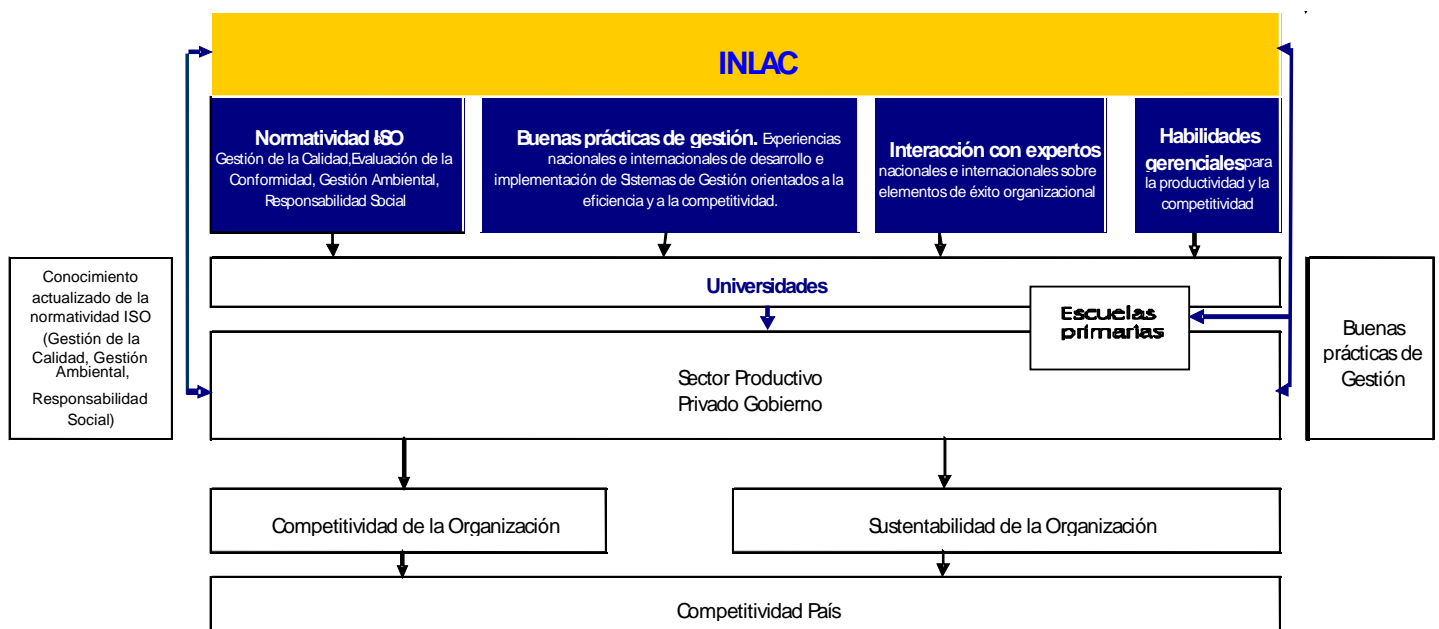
INLAC

Normatividad ISO Gestión de la Calidad,Evaluación de la Conformidad, Gestión Ambiental, Responsabilidad Social

Buenas prácticas de gestión. Experiencias nacionales e internacionales de desarrollo e implementación de Sistemas de Gestión orientados a la eficiencia y a la competitividad.

Interacción con expertos nacionales e internacionales sobre elementos de éxito organizacional

Habilidades gerenciales para la productividad y la competitividad

Conocimiento actualizado de la normatividad ISO (Gestión de la Calidad, Gestión Ambiental, Responsabilidad Social)

Universidades

Escuelas primarias

Buenas prácticas de Gestión

Sector Productivo
Privado Gobierno

Competitividad de la Organización

Sustentabilidad de la Organización

Competitividad País